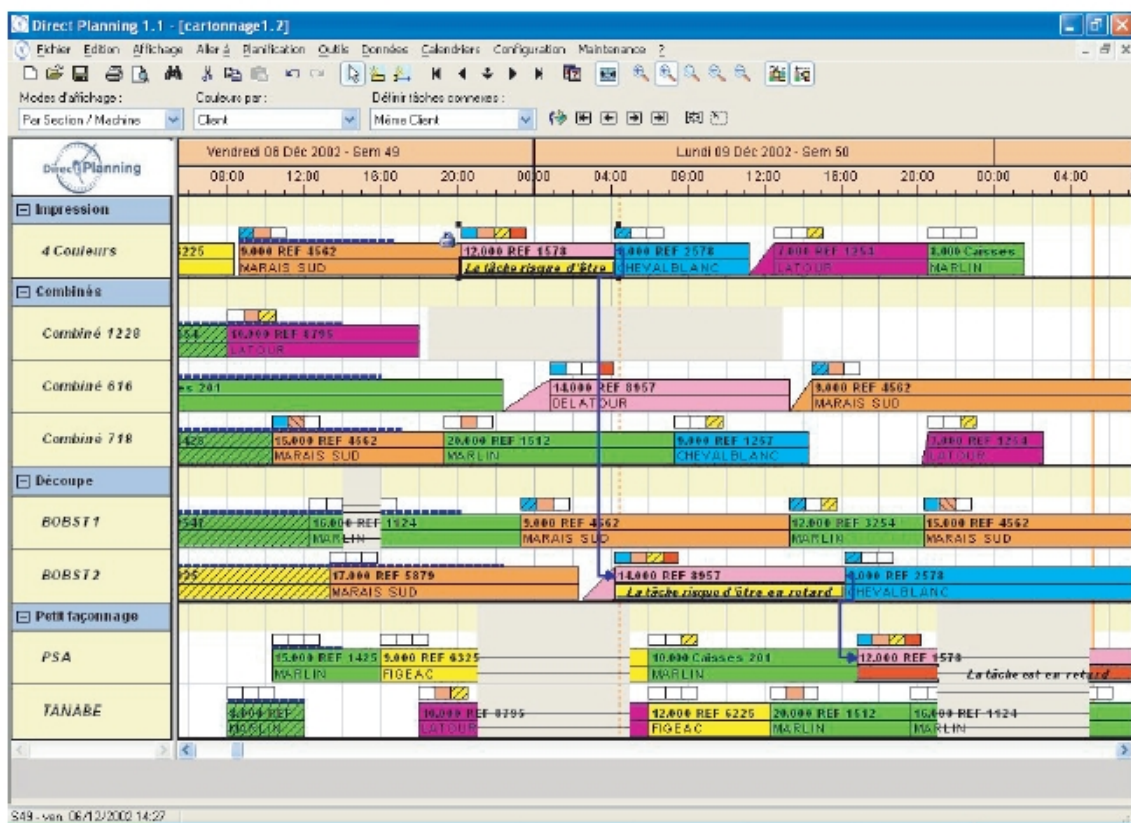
Direct Planning 1.1 - [cartonnage1.2]

Fichier Edition Affichage Aller à Planification Outils Données Calendriers Configuration Maintenance ?

Modes d'affichage : Couleurs par : Définir tâches connexes :

Par Section / Machine Client Même Client

Direct Planning

Vendredi 06 Déc 2002 - Sem 49 Lundi 09 Déc 2002 - Sem 50

08:00 12:00 16:00 20:00 00:00 04:00 08:00 12:00 16:00 20:00 00:00 04:00

Impression

4 Couleurs

225 9.000 REF 4562 MARAIS SUD 12.000 REF 1578 La tâche risque d'être 6.000 REF 2578 CHEVALBLANC 7.000 REF 1254 LATOUR 8.000 Caisses MARLIN

Combinés

Combiné 1220

554 10.000 REF 6795 LATOUR

Combiné 616

es 201 14.000 REF 8957 DELATOUR 9.000 REF 4562 MARAIS SUD

Combiné 718

428 15.000 REF 4562 MARAIS SUD 20.000 REF 1512 MARLIN 9.000 REF 1257 CHEVALBLANC 7.000 REF 1254 LATOUR

Découpe

BOBST1

1547 16.000 REF 1124 MARLIN 9.000 REF 4562 MARAIS SUD 12.000 REF 3254 MARLIN 15.000 REF 4562 MARAIS SUD

BOBST2

25 17.000 REF 5879 MARAIS SUD 14.000 REF 8957 La tâche risque d'être en retard 6.000 REF 2578 CHEVALBLANC

Petit façonnage

PSA

15.000 REF 1425 MARLIN 9.000 REF 6325 FIGEAC 10.000 Caisses 201 MARLIN 12.000 REF 1578 La tâche est en retard

TANABE

4.000 REF MARLIN 10.000 REF 6795 LATOUR 12.000 REF 6225 FIGEAC 20.000 REF 1512 MARLIN 16.000 REF 1124 MARLIN

S49 - ven. 06/12/2002 14:27